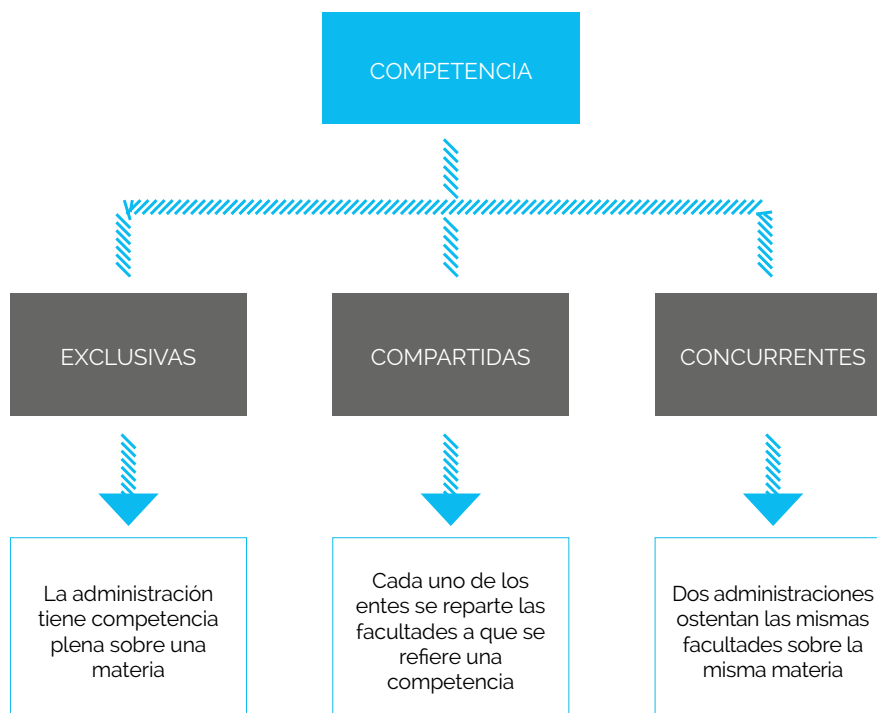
COMPETENCIA

EXCLUSIVAS

COMPARTIDAS

CONCURRENTES

La administración tiene competencia plena sobre una materia

Cada uno de los entes se reparte las facultades a que se refiere una competencia

Dos administraciones ostentan las mismas facultades sobre la misma materia